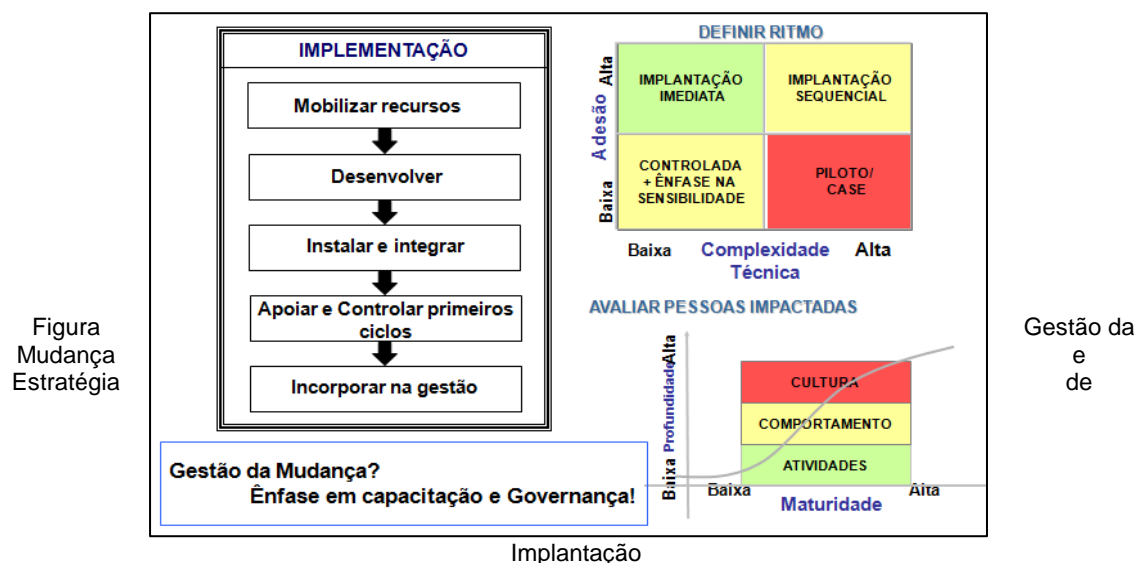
Figura
Mudança
Estratégia

IMPLEMENTAÇÃO

Mobilizar recursos

Desenvolver

Instalar e integrar

Apoiar e Controlar primeiros ciclos

Incorporar na gestão

DEFINIR RITMO

Adesão

Alta

Baixa

| IMPLANTAÇÃO IMEDIATA | IMPLANTAÇÃO SEQUENCIAL |
|---|---|
| CONTROLADA + ÊNFASE NA SENSIBILIDADE | PILOTO/ CASE |

Baixa Complexidade Técnica Alta

AVALIAR PESSOAS IMPACTADAS

Profundidade

Alta

CULTURA

COMPORTAMENTO

ATIVIDADES

Baixa

Baixa Maturidade Alta

Gestão da Mudança?
Ênfase em capacitação e Governança!

Gestão da
e
de

Implantação